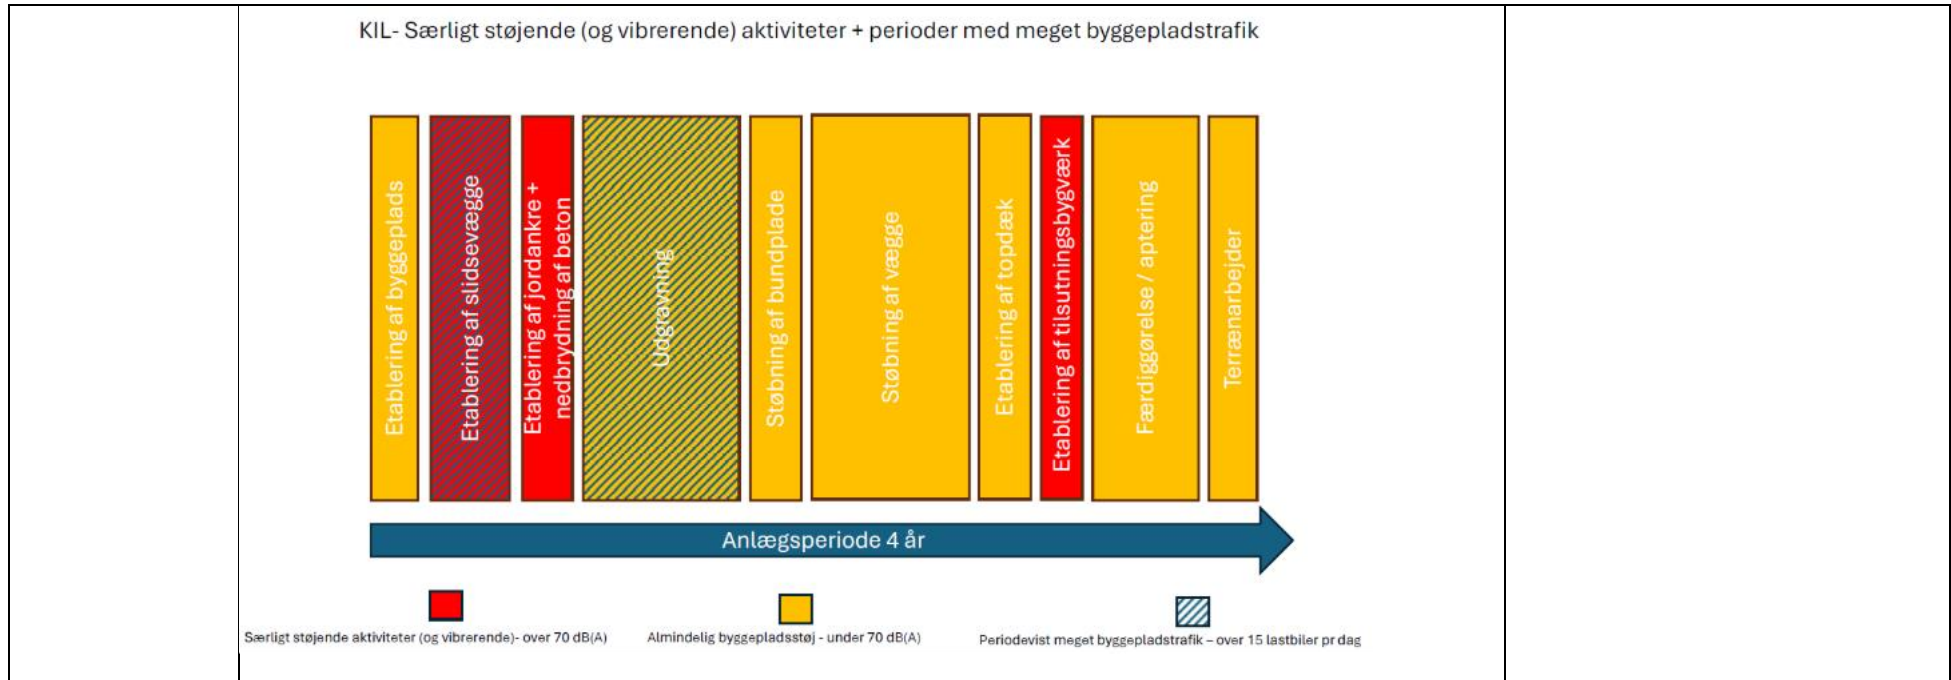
KIL- Særligt støjende (og vibrerende) aktiviteter + perioder med meget byggepladstrafik

Etablering af byggeplads

Etablering af slidsevægge

Etablering af jordankre + nedbrydning af beton

Udgravning

Støbning af bundplade

Støbning af vægge

Etablering af topdæk

Etablering af tilsutningsbygværk

Færdiggørelse / aptering

Terrænarbejder

Anlægsperiode 4 år

Særligt støjende aktiviteter (og vibrerende)- over 70 dB(A)

Almindelig byggepladsstøj - under 70 dB(A)

Periodevist meget byggepladstrafik – over 15 lastbiler pr dag